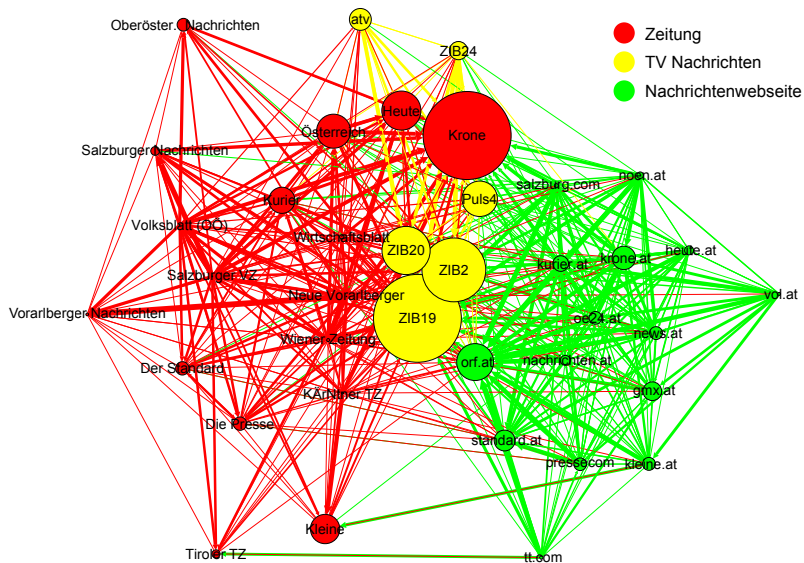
Zeitung
TV Nachrichten
Nachrichtenwebseite

Oberöster. Nachrichten
atv
ZIB24
Heute
Österreich
Krone
Salzburger Nachrichten
Kurier
Puls4
salzburg.com
noen.at
Volksblatt (OÖ)
Wirtschaftsblatt
ZIB20
ZIB2
kurier.at
krone.at
heute.at
Salzburger VZ
vol.at
Neue Vorarlberger
Vorarlberger Nachrichten
ZIB19
oe24.at
news.at
Wiener Zeitung
Der Standard
orf.at
nachrichten.at
Kärntner TZ
gmx.at
Die Presse
standard.at
presse.com
kleine.at
Kleine
Tiroler TZ
tt.com